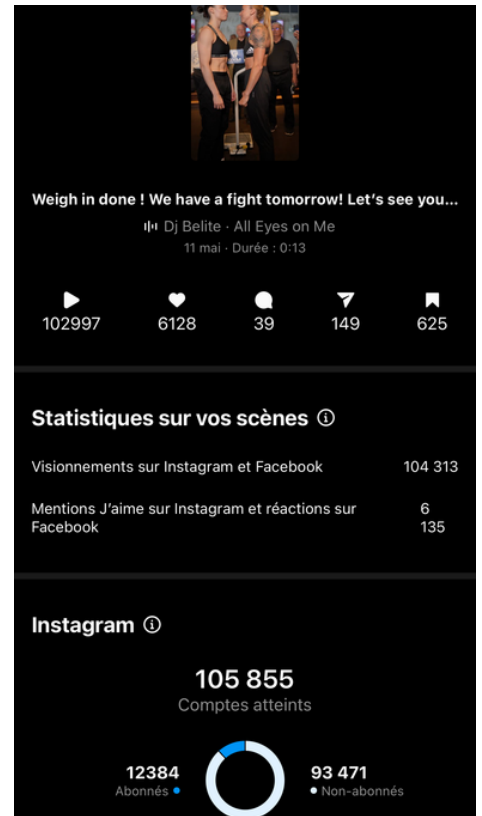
Weigh in done ! We have a fight tomorrow! Let's see you...

Dj Belite · All Eyes on Me

11 mai · Durée : 0:13

102997 6128 39 149 625

Statistiques sur vos scènes ⓘ

Visionnements sur Instagram et Facebook 104 313

Mentions J'aime sur Instagram et réactions sur Facebook 6 135

Instagram ⓘ

105 855
Comptes atteints

12384
Abonnés

93 471
Non-abonnés